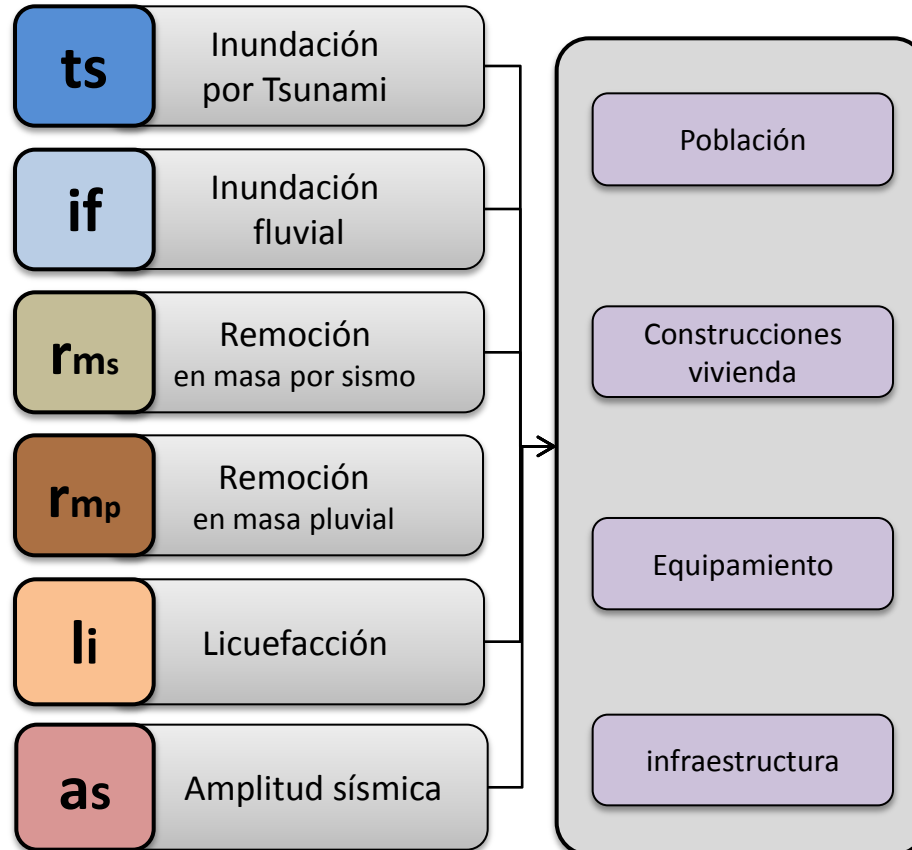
ts Inundación por Tsunami

if Inundación fluvial

rms Remoción en masa por sismo

rmp Remoción en masa pluvial

li Licuefacción

as Amplitud sísmica

Población

Construcciones vivienda

Equipamiento

infraestructura